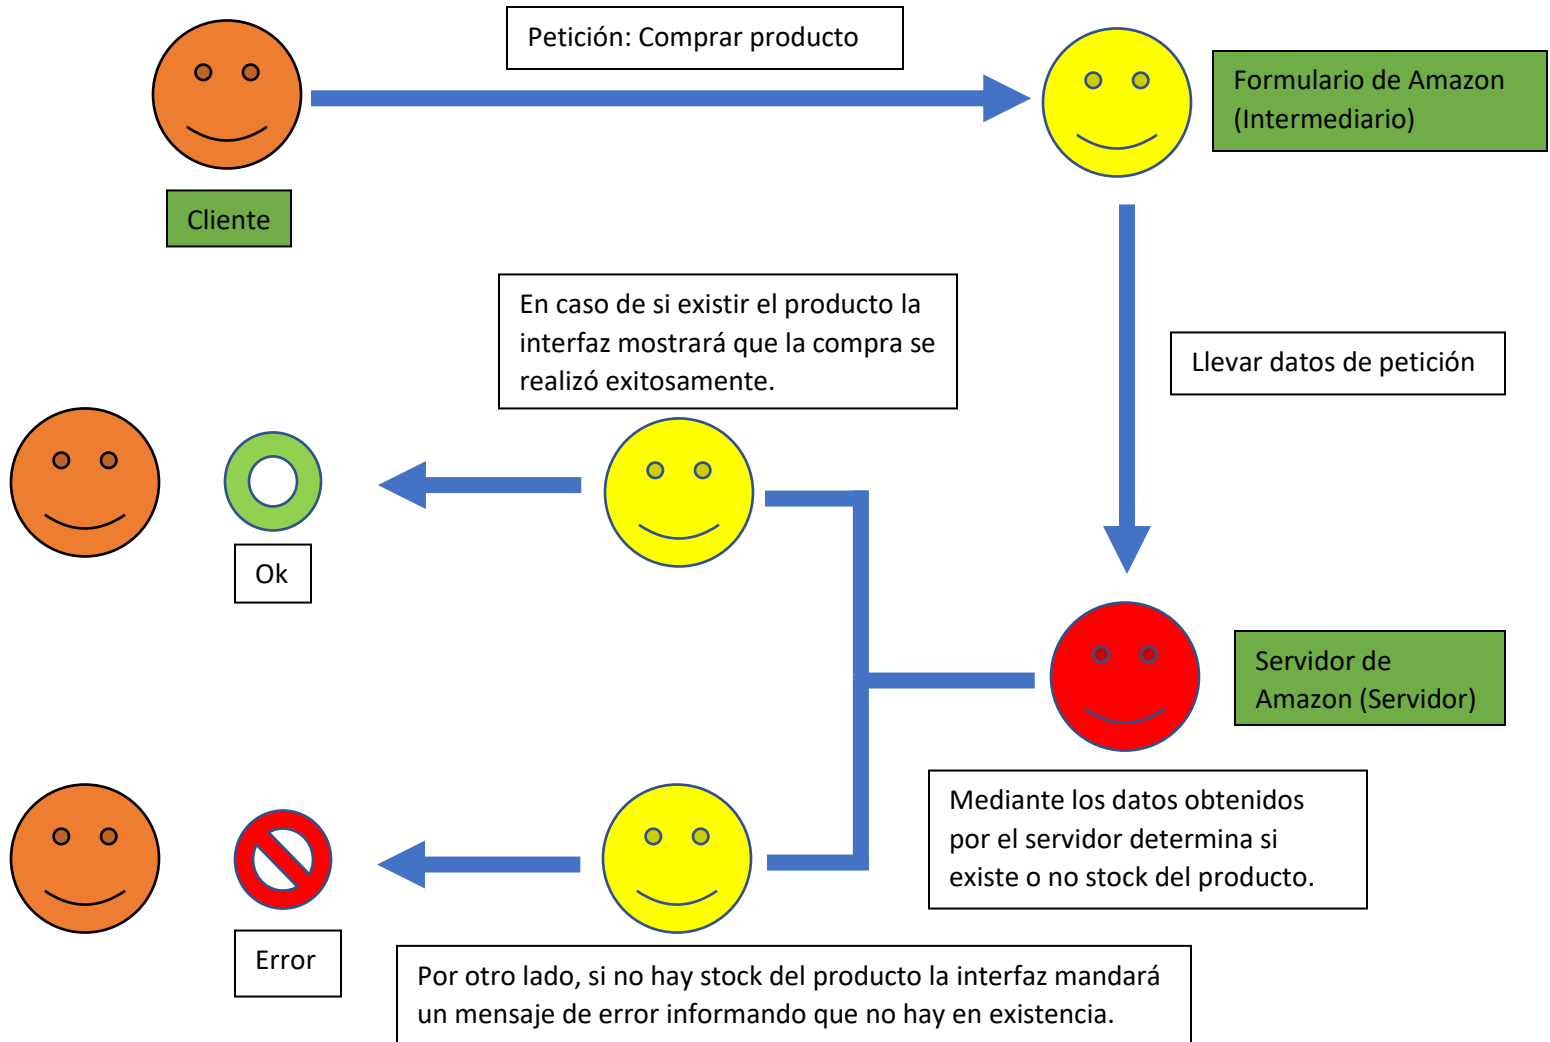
Petición: Comprar producto

Formulario de Amazon (Intermediario)

Cliente

En caso de si existir el producto la interfaz mostrará que la compra se realizó exitosamente.

Llevar datos de petición

Ok

Servidor de Amazon (Servidor)

Mediante los datos obtenidos por el servidor determina si existe o no stock del producto.

Error

Por otro lado, si no hay stock del producto la interfaz mandará un mensaje de error informando que no hay en existencia.